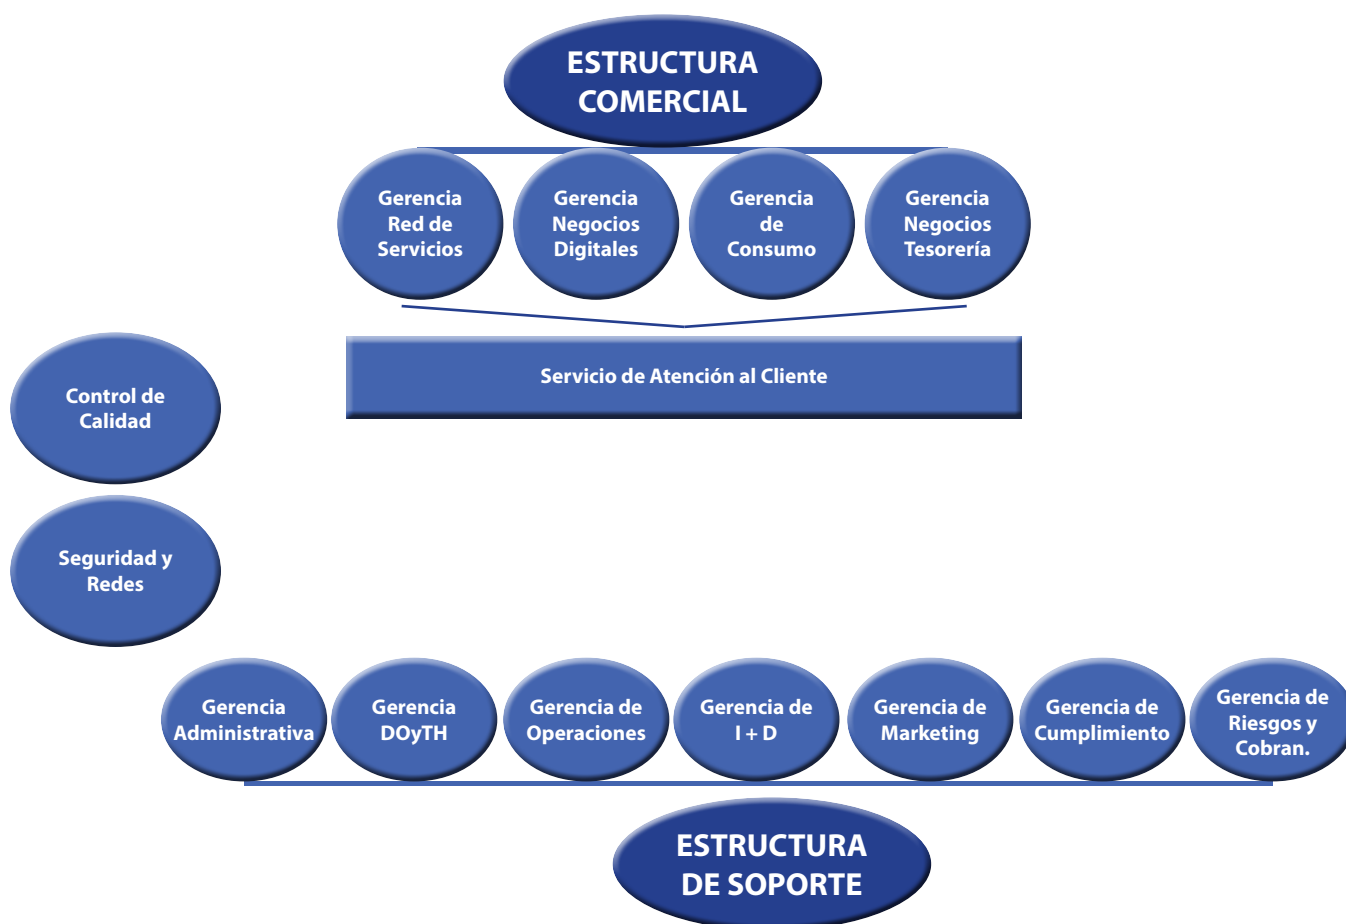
ESTRUCTURA COMERCIAL

Gerencia Red de Servicios

Gerencia Negocios Digitales

Gerencia de Consumo

Gerencia Negocios Tesorería

Servicio de Atención al Cliente

Control de Calidad

Seguridad y Redes

Gerencia Administrativa

Gerencia DOyTH

Gerencia de Operaciones

Gerencia de I + D

Gerencia de Marketing

Gerencia de Cumplimiento

Gerencia de Riesgos y Cobran.

ESTRUCTURA DE SOPORTE